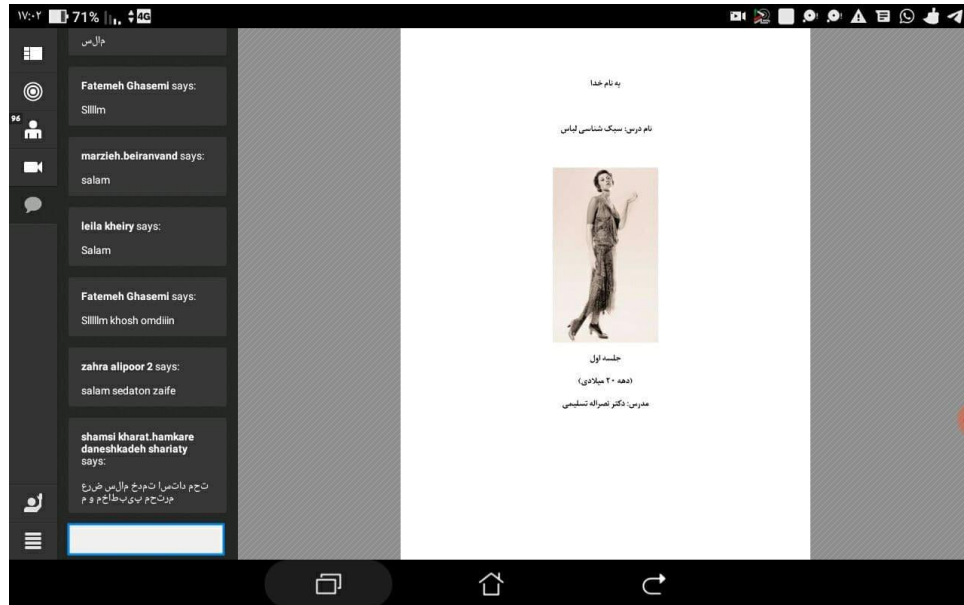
۱۷:۰۲ 71% 4G

مالس

Fatemeh Ghasemi says:
Sllllm

marzieh.beiranvand says:
salam

leila kheiry says:
Salam

Fatemeh Ghasemi says:
Sllllm khosh omdiiin

zahra alipoor 2 says:
salam sedaton zaife

shamsi kharat.hamkare daneshkadeh shariaty says:
ترحم داتسا تمدخ مالس ضرع مرتحم ییبطاخم و م

96

به نام خدا

نام درس: سبک شناسی لباس

جلسه اول

(دهه ۲۰ میلادی)

مدرس: دکتر نصرالله تسلیمی